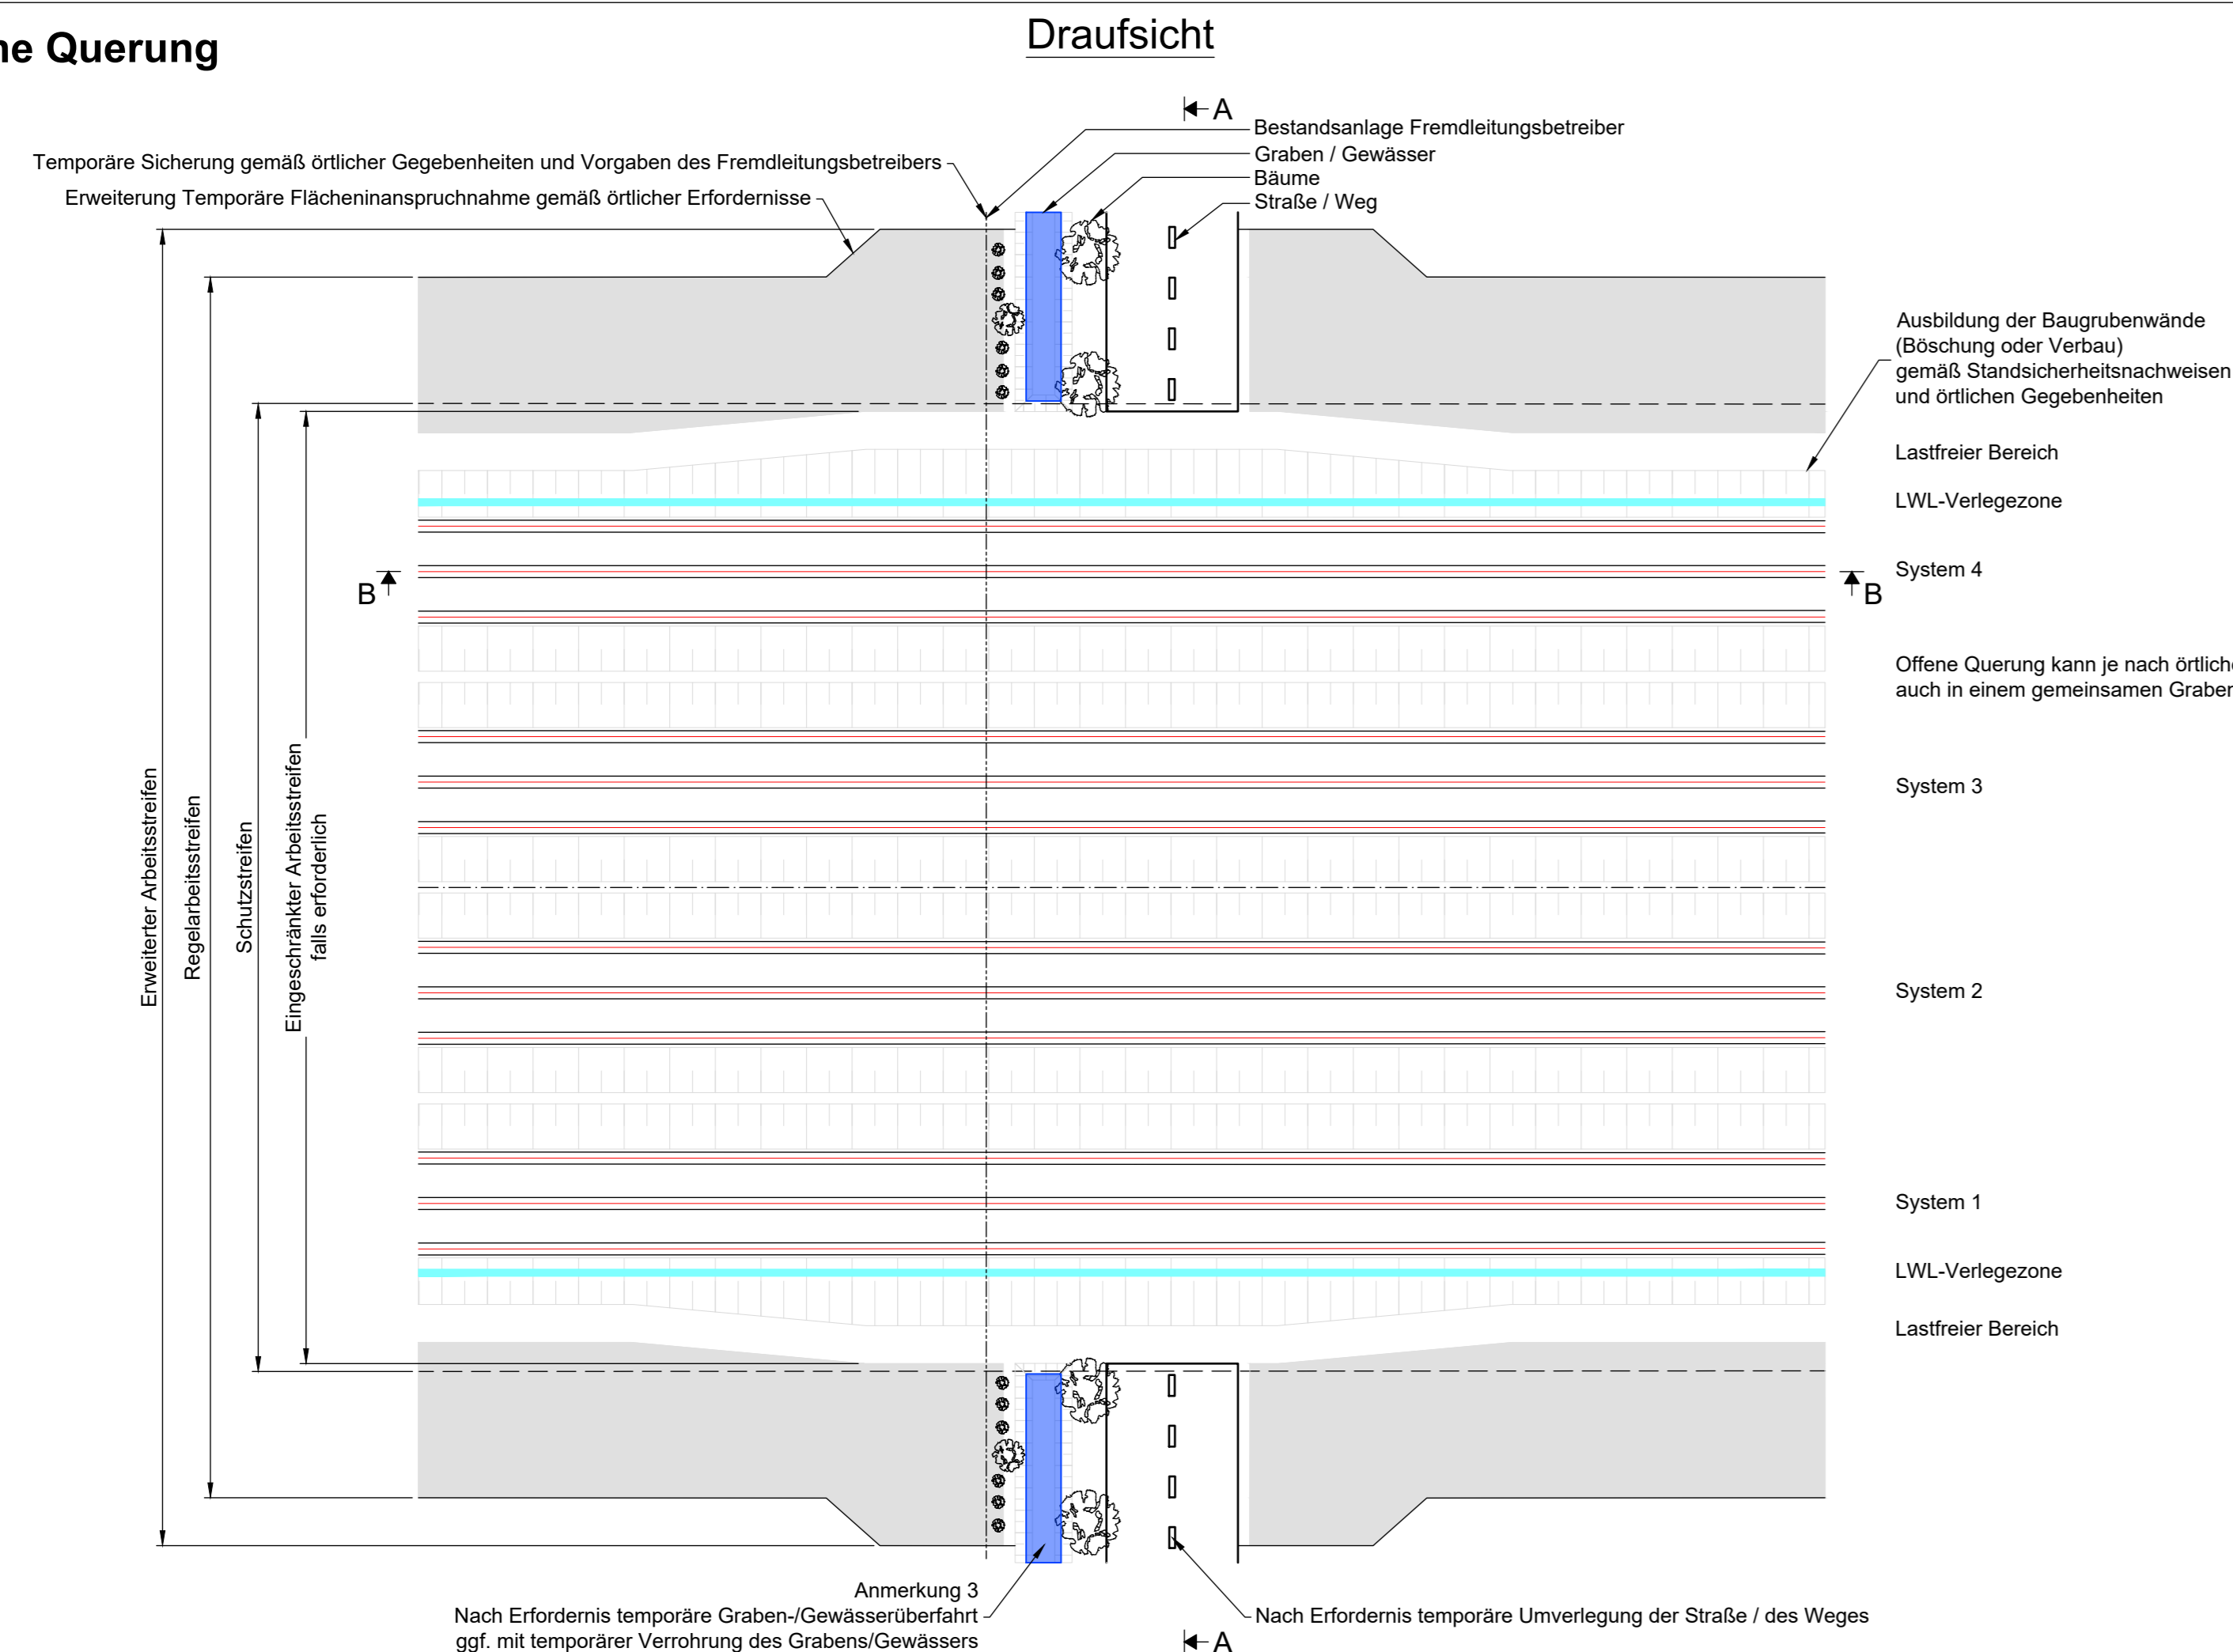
ne Querung

Draufsicht

A

Bestandsanlage Fremdleitungsbetreiber
Graben / Gewässer
Bäume
Straße / Weg

Temporäre Sicherung gemäß örtlicher Gegebenheiten und Vorgaben des Fremdleitungsbetreibers
Erweiterung Temporäre Flächeninanspruchnahme gemäß örtlicher Erfordernisse

Ausbildung der Baugrubenwände (Böschung oder Verbau) gemäß Standsicherheitsnachweisen und örtlichen Gegebenheiten

Lastfreier Bereich

LWL-Verlegezone

B

B

System 4

Offene Querung kann je nach örtlich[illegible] auch in einem gemeinsamen Graben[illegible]

System 3

System 2

System 1

LWL-Verlegezone

Lastfreier Bereich

Erweiterter Arbeitsstreifen
Regelarbeitsstreifen
Schutzstreifen
Eingeschränkter Arbeitsstreifen falls erforderlich

Anmerkung 3
Nach Erfordernis temporäre Graben-/Gewässerüberfahrt ggf. mit temporärer Verrohrung des Grabens/Gewässers

Nach Erfordernis temporäre Umverlegung der Straße / des Weges

A